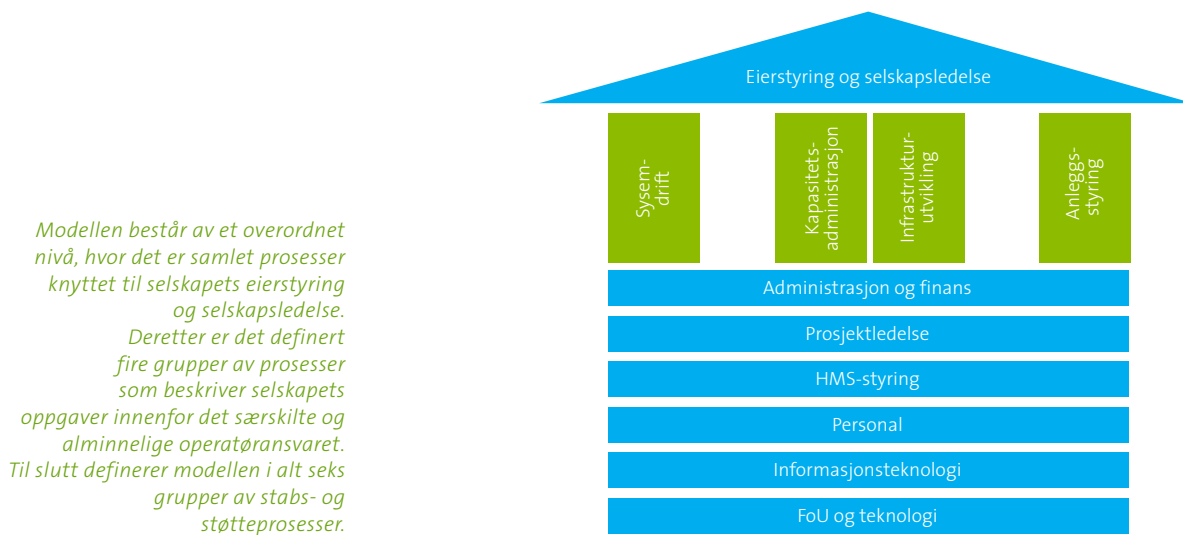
Modellen består av et overordnet nivå, hvor det er samlet prosesser knyttet til selskapets eierstyring og selskapsledelse. Deretter er det definert fire grupper av prosesser som beskriver selskapets oppgaver innenfor det særskilte og alminnelige operatøransvaret. Til slutt definerer modellen i alt seks grupper av stabs- og støtteprosesser.

Eierstyring og selskapsledelse

Sysem-drift

Kapasitets-administrasjon

Infrastruktur-utvikling

Anleggs-styring

Administrasjon og finans

Prosjektledelse

HMS-styring

Personal

Informasjonsteknologi

FoU og teknologi